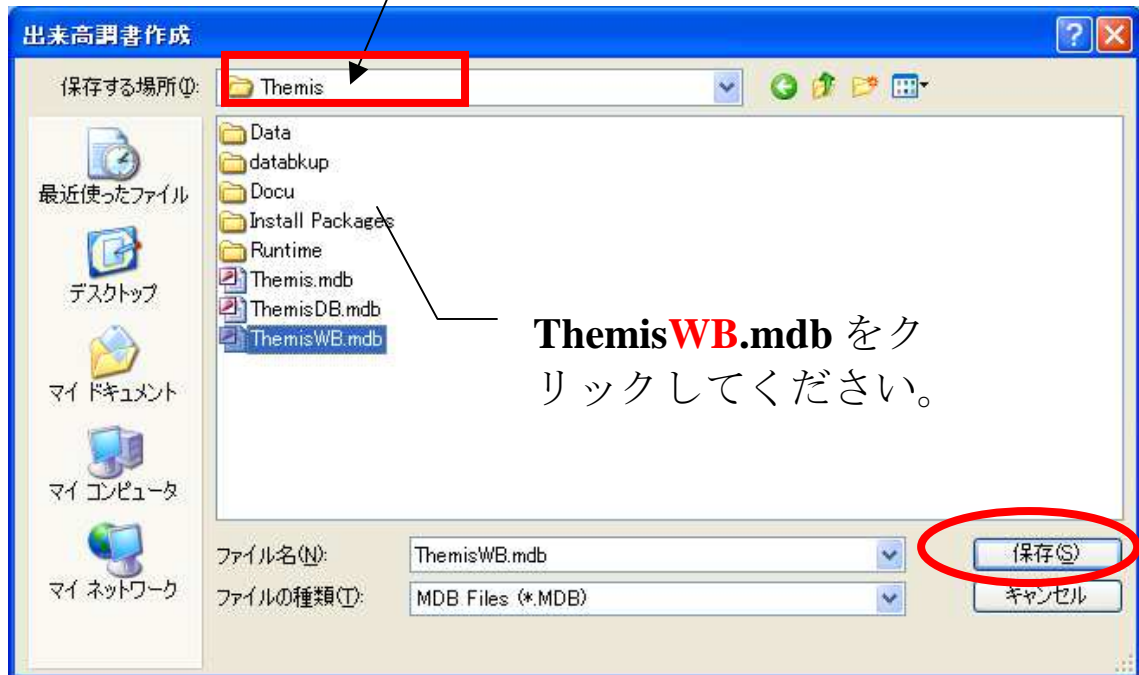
出来高調書作成

?

保存する場所(I): Themis

最近使ったファイル
デスクトップ
マイ ドキュメント
マイ コンピュータ
マイ ネットワーク

Data
databkup
Docu
Install Packages
Runtime
Themis.mdb
ThemisDB.mdb
ThemisWB.mdb

ThemisWB.mdb をクリックしてください。

ファイル名(N): ThemisWB.mdb
ファイルの種類(T): MDB Files (*.MDB)

保存(S)
キャンセル